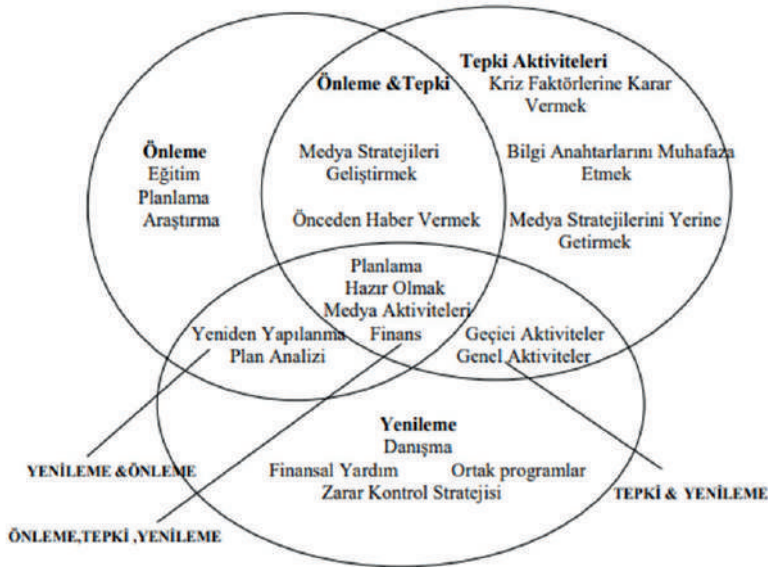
Önleme
Eğitim
Planlama
Araştırma

Önleme &Tepki

Medya Stratejileri Geliştirmek

Önceden Haber Vermek

Tepki Aktiviteleri
Kriz Faktörlerine Karar Vermek

Bilgi Anahtarlarını Muhafaza Etmek

Medya Stratejilerini Yerine Getirmek

Planlama
Hazır Olmak
Medya Aktiviteleri
Finans

Yeniden Yapılanma
Plan Analizi

Geçici Aktiviteler
Genel Aktiviteler

Yenileme
Danışma
Finansal Yardım
Ortak programlar
Zarar Kontrol Stratejisi

YENİLEME &ÖNLEME

TEPKİ & YENİLEME

ÖNLEME,TEPKİ ,YENİLEME